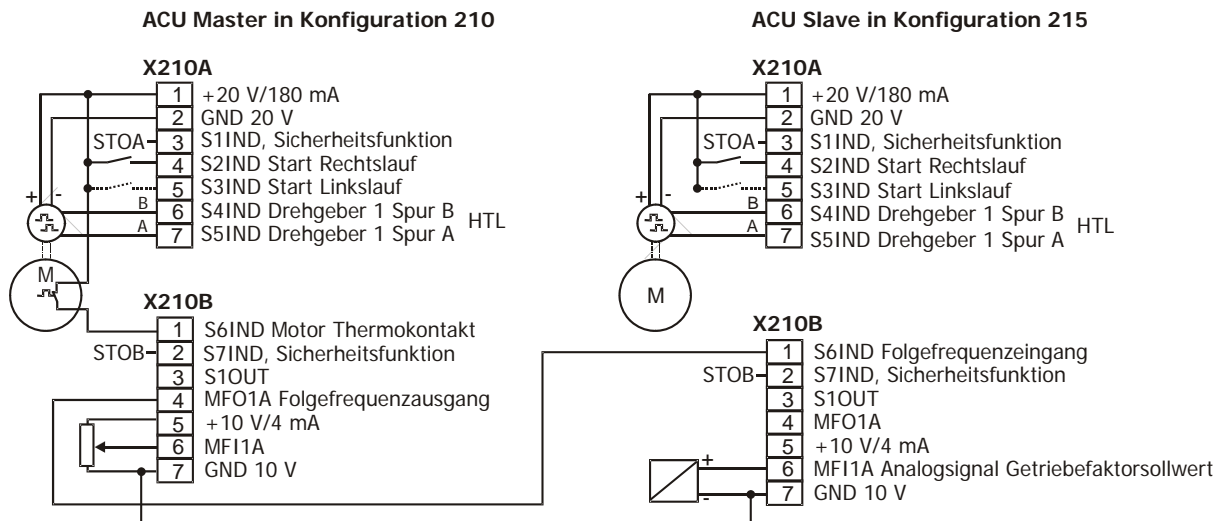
ACU Master in Konfiguration 210

X210A

| | |
|---|---|
| 1 | +20 V/180 mA |
| 2 | GND 20 V |
| 3 | S1IND, Sicherheitsfunktion |
| 4 | S2IND Start Rechtslauf |
| 5 | S3IND Start Linkslauf |
| 6 | S4IND Drehgeber 1 Spur B |
| 7 | S5IND Drehgeber 1 Spur A |

STOA
+ -
B
A
HTL
M

X210B

| | |
|---|---|
| 1 | S6IND Motor Thermokontakt |
| 2 | S7IND, Sicherheitsfunktion |
| 3 | S1OUT |
| 4 | MFO1A Folgefrequenzausgang |
| 5 | +10 V/4 mA |
| 6 | MFI1A |
| 7 | GND 10 V |

STOB

ACU Slave in Konfiguration 215

X210A

| | |
|---|---|
| 1 | +20 V/180 mA |
| 2 | GND 20 V |
| 3 | S1IND, Sicherheitsfunktion |
| 4 | S2IND Start Rechtslauf |
| 5 | S3IND Start Linkslauf |
| 6 | S4IND Drehgeber 1 Spur B |
| 7 | S5IND Drehgeber 1 Spur A |

STOA
+ -
B
A
HTL
M

X210B

| | |
|---|---|
| 1 | S6IND Folgefrequenzeingang |
| 2 | S7IND, Sicherheitsfunktion |
| 3 | S1OUT |
| 4 | MFO1A |
| 5 | +10 V/4 mA |
| 6 | MFI1A Analogsignal Getriebefaktorsollwert |
| 7 | GND 10 V |

STOB
+
-